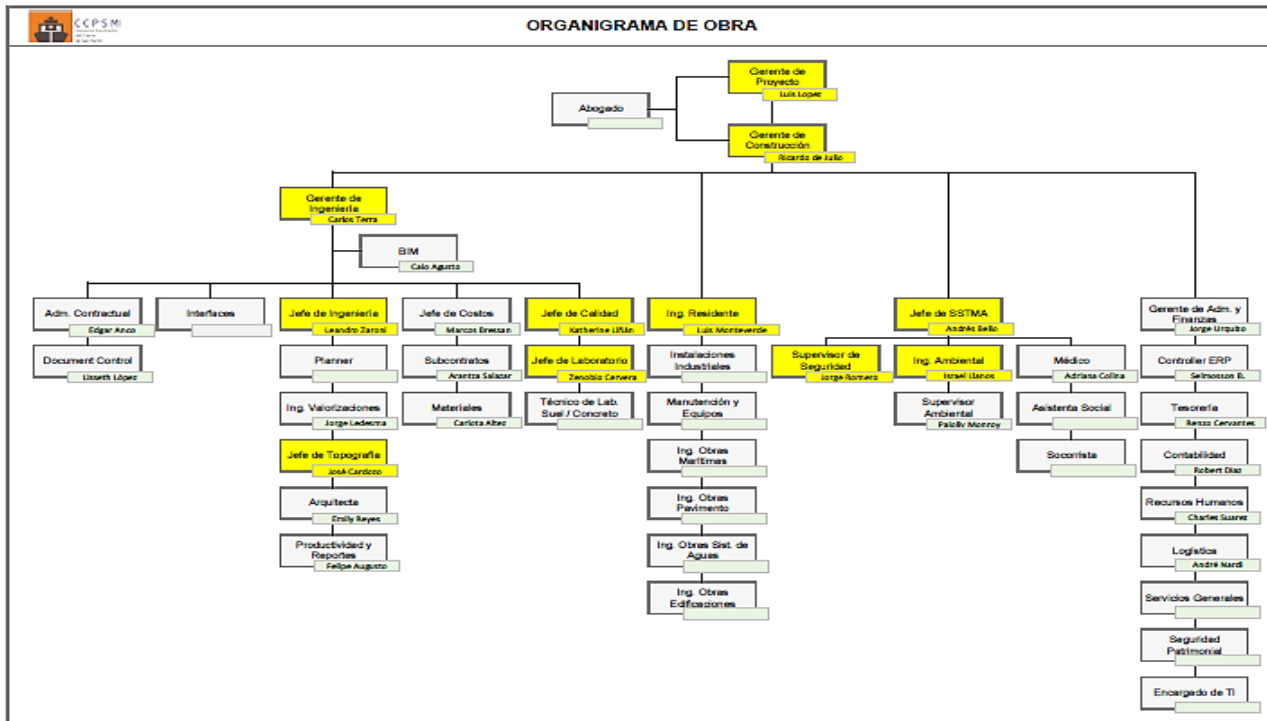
CCPSMI

ORGANIGRAMA DE OBRA

Gerente de Proyecto
Luis Lopez

Abogado

Gerente de Construcción
Ricardo de Julio

Gerente de Ingeniería
Carlos Terra

BIM
Caio Agusto

Adm. Contractual
Edgar Anco

Document Control
Lisseth López

Interfaces

Jefe de Ingeniería
Leandro Zaroni

Planner

Ing. Valorizaciones
Jorge Ledesma

Jefe de Topografía
José Cardozo

Arquitecto
Emily Reyes

Productividad y Reportes
Felipe Augusto

Jefe de Costos
Marcos Bresan

Subcontratos
Arantza Salazar

Materiales
Carlota Altez

Jefe de Calidad
Katherine Ulián

Jefe de Laboratorio
Zenobio Cervera

Técnico de Lab. Suel / Concreto

Ing. Residente
Luis Monteverde

Instalaciones Industriales

Manutención y Equipos

Ing. Obras Marítimas

Ing. Obras Pavimento

Ing. Obras Sist. de Agues

Ing. Obras Edificaciones

Jefe de SSTMA
Andrés Bello

Supervisor de Seguridad
Jorge Romero

Ing. Ambiental
Israel Llanos

Supervisor Ambiental
Palolly Monroy

Médico
Adriana Collins

Asistenta Social

Socorrista

Gerente de Adm. y Finanzas
Jorge Urquizo

Controller ERP
Selmosson B.

Tesorería
Renzo Cervantes

Contabilidad
Robert Diaz

Recursos Humanos
Charles Suarez

Logística
André Nardi

Servicios Generales

Seguridad Patrimonial

Encargado de TI